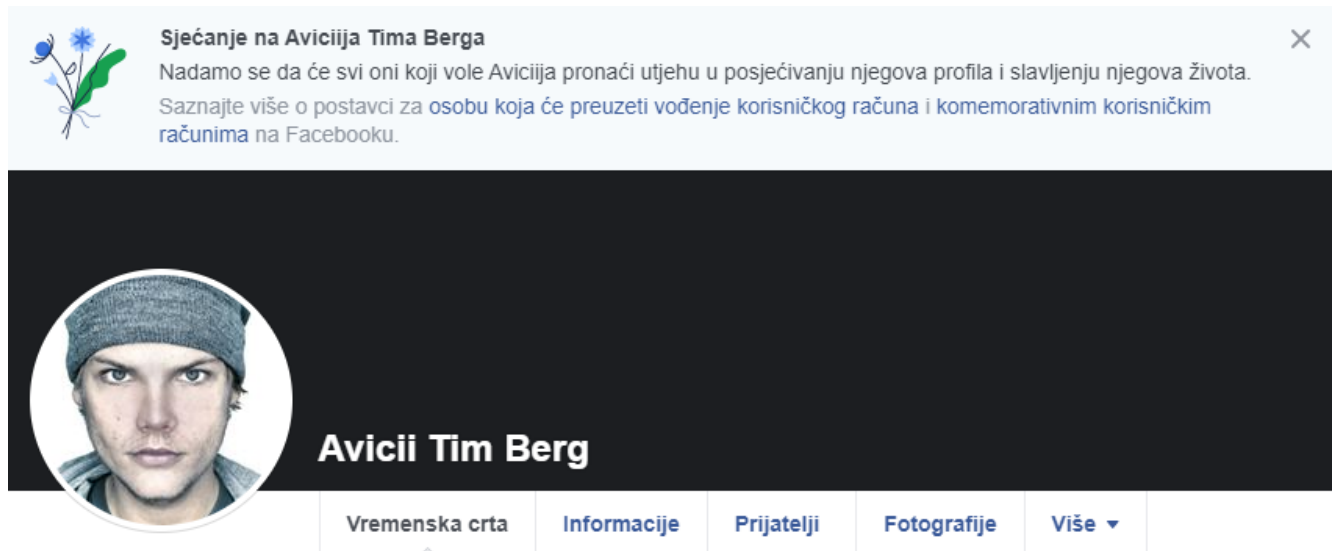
Sjećanje na Avicija Tima Berga

Nadamo se da će svi oni koji vole Avicija pronaći utjehu u posjećivanju njegova profila i slavljenju njegova života.

Saznajte više o postavci za osobu koja će preuzeti vođenje korisničkog računa i komemorativnim korisničkim računima na Facebooku.

×

Avicii Tim Berg

Vremenska crta | Informacije | Prijatelji | Fotografije | Više ▾